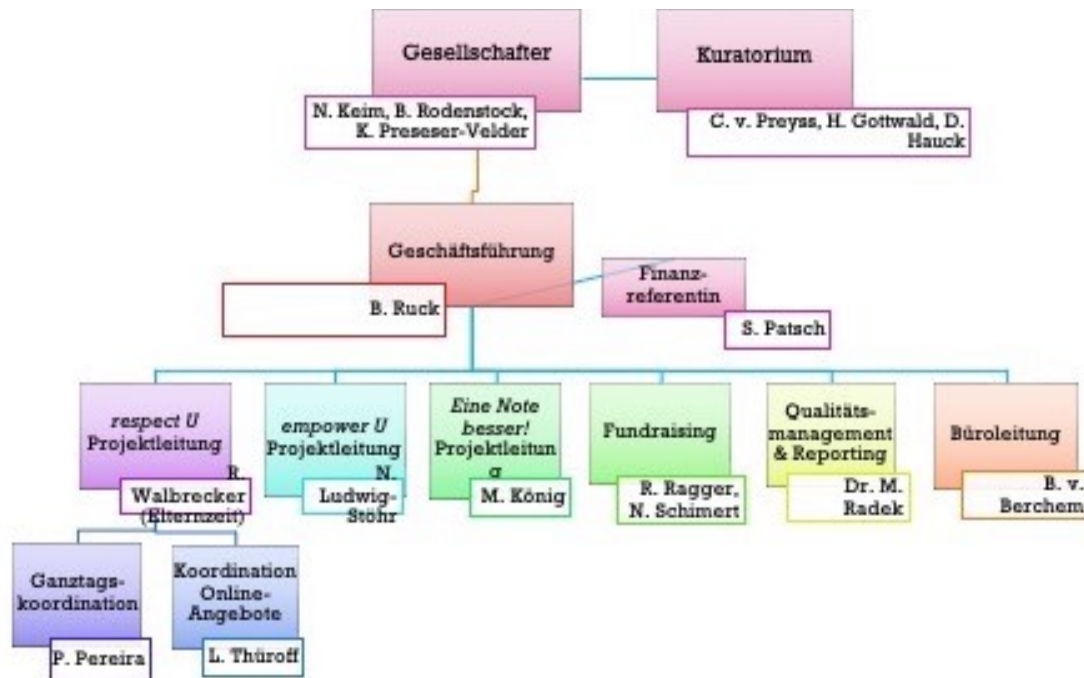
Gesellschafter

N. Keim, B. Rodenstock, K. Preseser-Velder

Kuratorium

C. v. Preyss, H. Gottwald, D. Hauck

Geschäftsführung

B. Ruck

Finanz-referentin

S. Patsch

respect U Projektleitung

R. Walbrecker (Elternzeit)

empower U Projektleitung

N. Ludwig-Stöhr

Eine Note besser! Projektleitung

M. König

Fundraising

R. Ragger, N. Schimert

Qualitäts-management & Reporting

Dr. M. Radek

Büroleitung

B. v. Berchem

Ganztags-koordination

P. Pereira

Koordination Online-Angebote

L. Thüroff